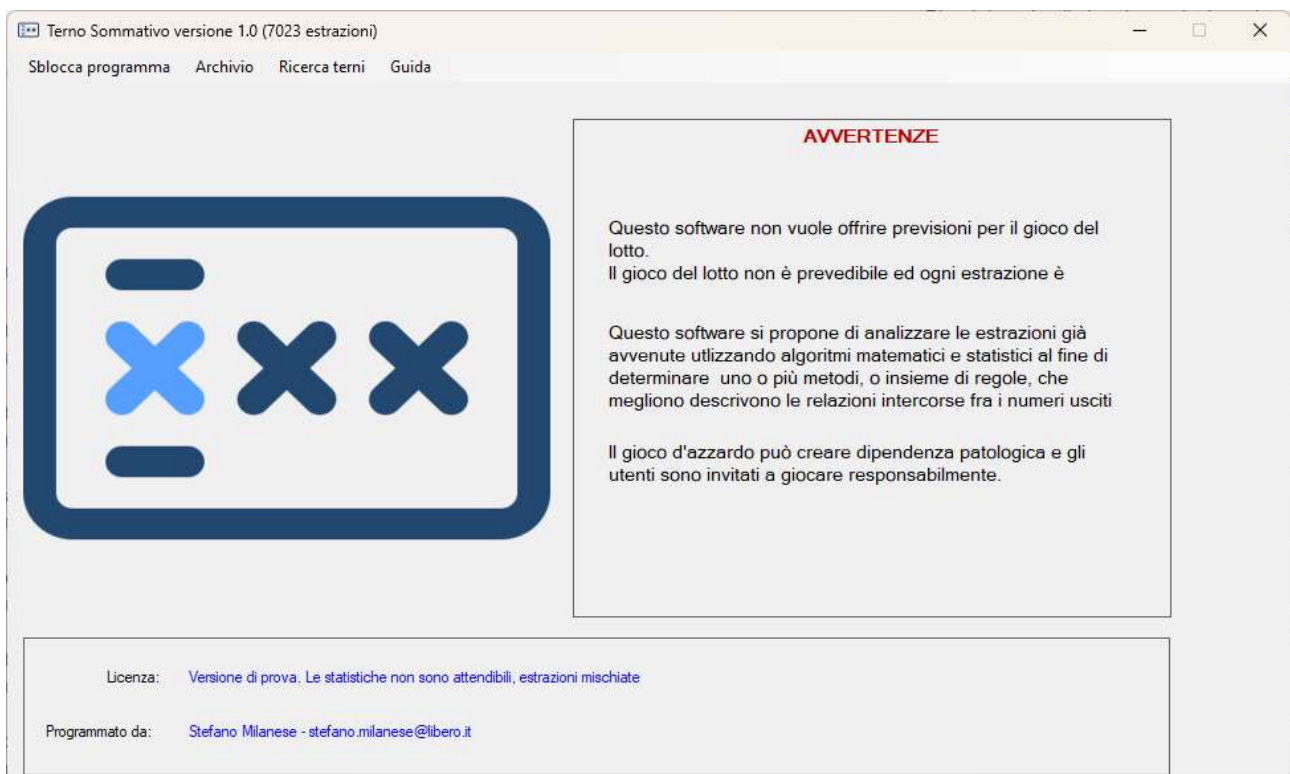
Terno Sommativo versione 1.0 (7023 estrazioni)

Sblocca programma Archivio Ricerca terni Guida

AVVERTENZE

Questo software non vuole offrire previsioni per il gioco del lotto.
Il gioco del lotto non è prevedibile ed ogni estrazione è

Questo software si propone di analizzare le estrazioni già avvenute utlizzando algoritmi matematici e statistici al fine di determinare uno o più metodi, o insieme di regole, che megliono descrivono le relazioni intercorse fra i numeri usciti

Il gioco d'azzardo può creare dipendenza patologica e gli utenti sono invitati a giocare responsabilmente.

Licenza: Versione di prova. Le statistiche non sono attendibili, estrazioni mischiate

Programmato da: Stefano Milanese - stefano.milanese@libero.it